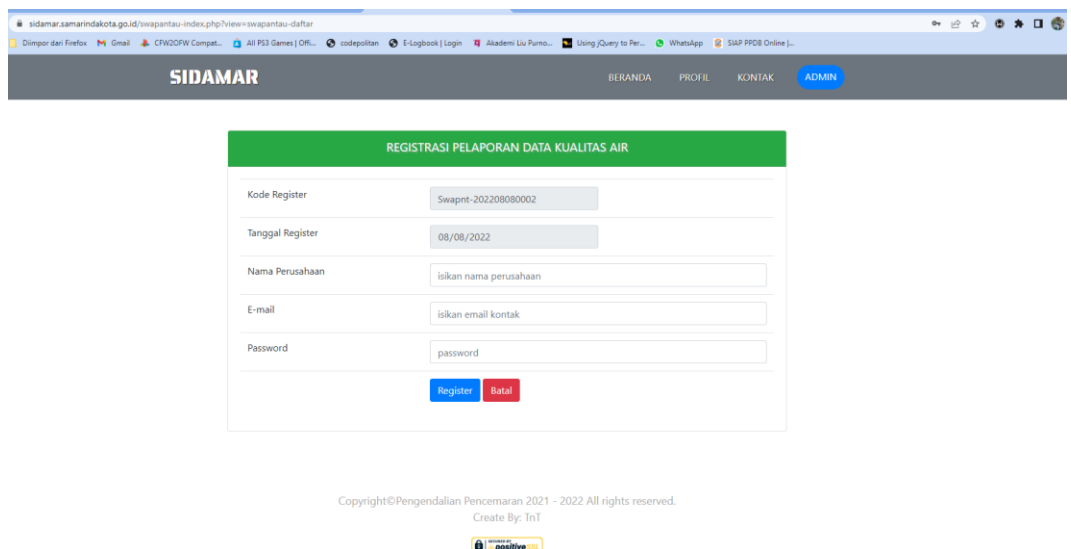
sidamar.samarindakota.go.id/swapantau-index.php?view=swapantau-daftar

Diimpor dari Firefox Gmail CFW2OFW Compat... All PS3 Games | Offi... codepolitan E-Logbook | Login Akademi Liu Purno... Using jQuery to Per... WhatsApp SIAP PPDB Online |...

SIDAMAR

BERANDA PROFIL KONTAK ADMIN

REGISTRASI PELAPORAN DATA KUALITAS AIR

| | |
|---|---|
| Kode Register | Swapnt-202208080002 |
| Tanggal Register | 08/08/2022 |
| Nama Perusahaan | isikan nama perusahaan |
| E-mail | isikan email kontak |
| Password | password |

Register Batal

Copyright©Pengendalian Pencemaran 2021 - 2022 All rights reserved.
Create By: TnT

SECURED BY positive SSL